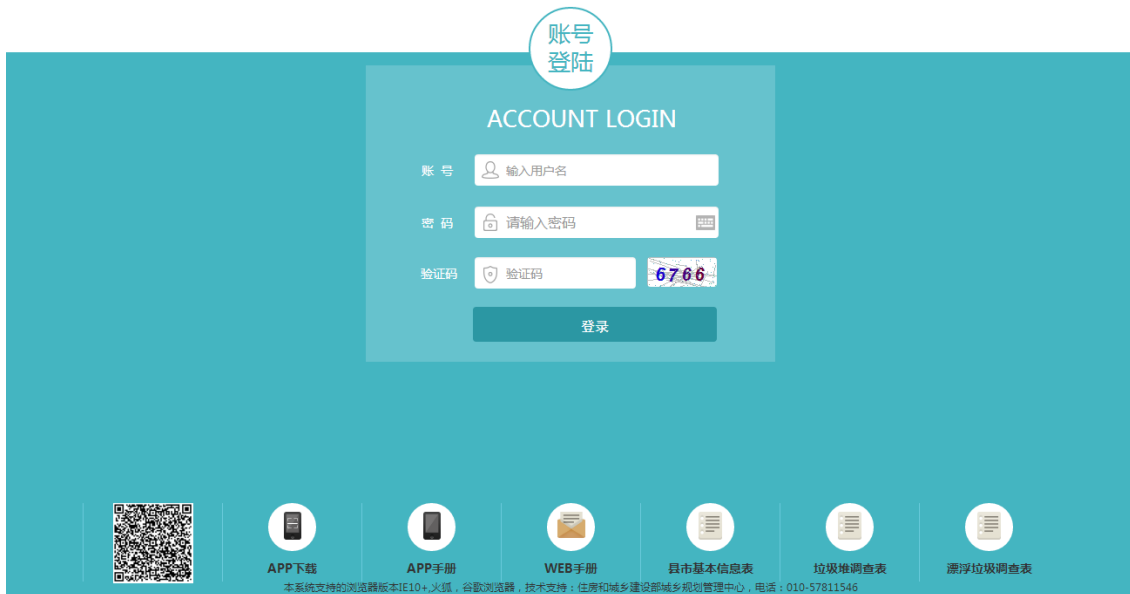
账号登陆

ACCOUNT LOGIN

账 号 输入用户名

密 码 请输入密码

验证码 验证码 6766

登录

APP下载

APP手册

WEB手册

县市基本信息表

垃圾堆调查表

漂浮垃圾调查表

本系统支持的浏览器版本IE10+,火狐，谷歌浏览器，技术支持：住房和城乡建设部城乡规划管理中心，电话：010-57811546